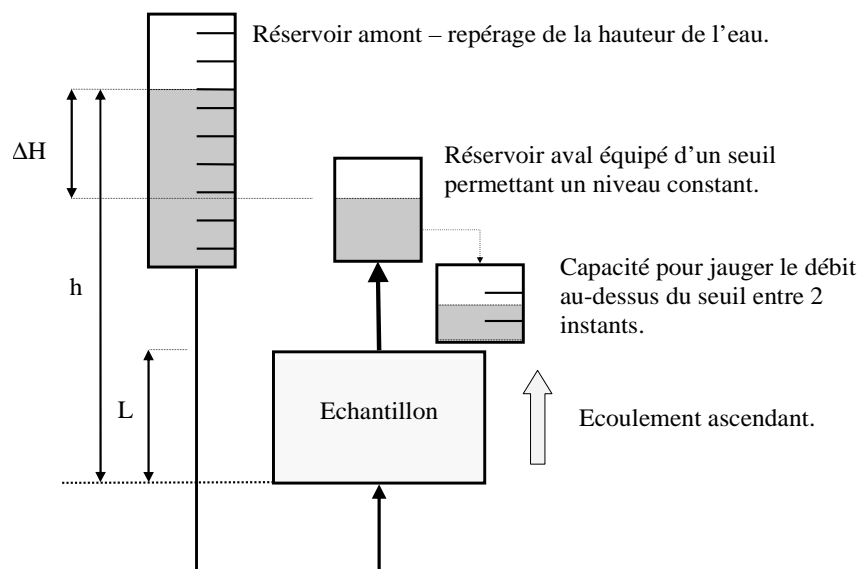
Réservoir amont – repérage de la hauteur de l'eau.

$\Delta H$

Réservoir aval équipé d'un seuil permettant un niveau constant.

h

Capacité pour jauger le débit au-dessus du seuil entre 2 instants.

L

Echantillon

Ecoulement ascendant.